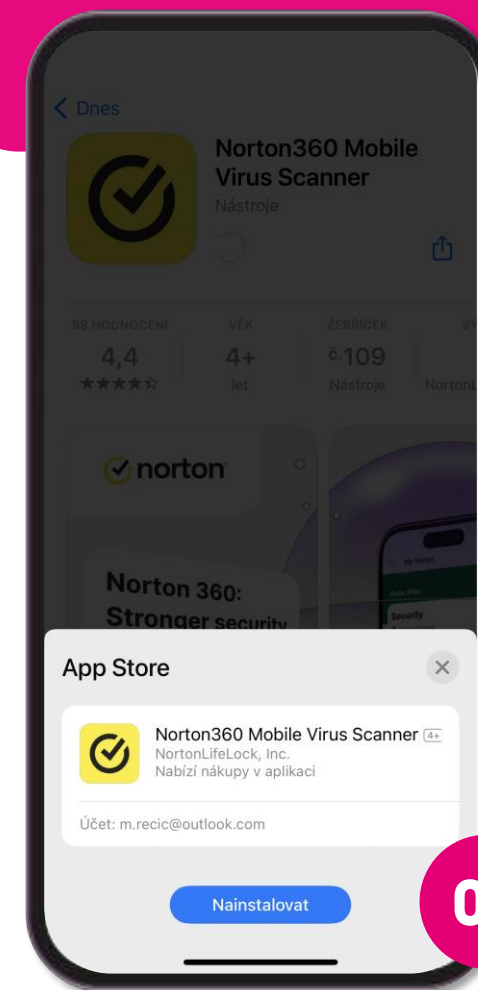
Dnes

Norton360 Mobile Virus Scanner
Nástroje

98 HODNOCENÍ
4,4
★★★★☆

VĚK
4+
let

ŽEBŘÍČEK
č.109
Nástroje

VÝ
NortonL

norton

Norton 360: Stronger security

App Store

Norton360 Mobile Virus Scanner 4+
NortonLifeLock, Inc.
Nabízí nákupy v aplikaci

Účet: m.recic@outlook.com

Nainstalovat

0